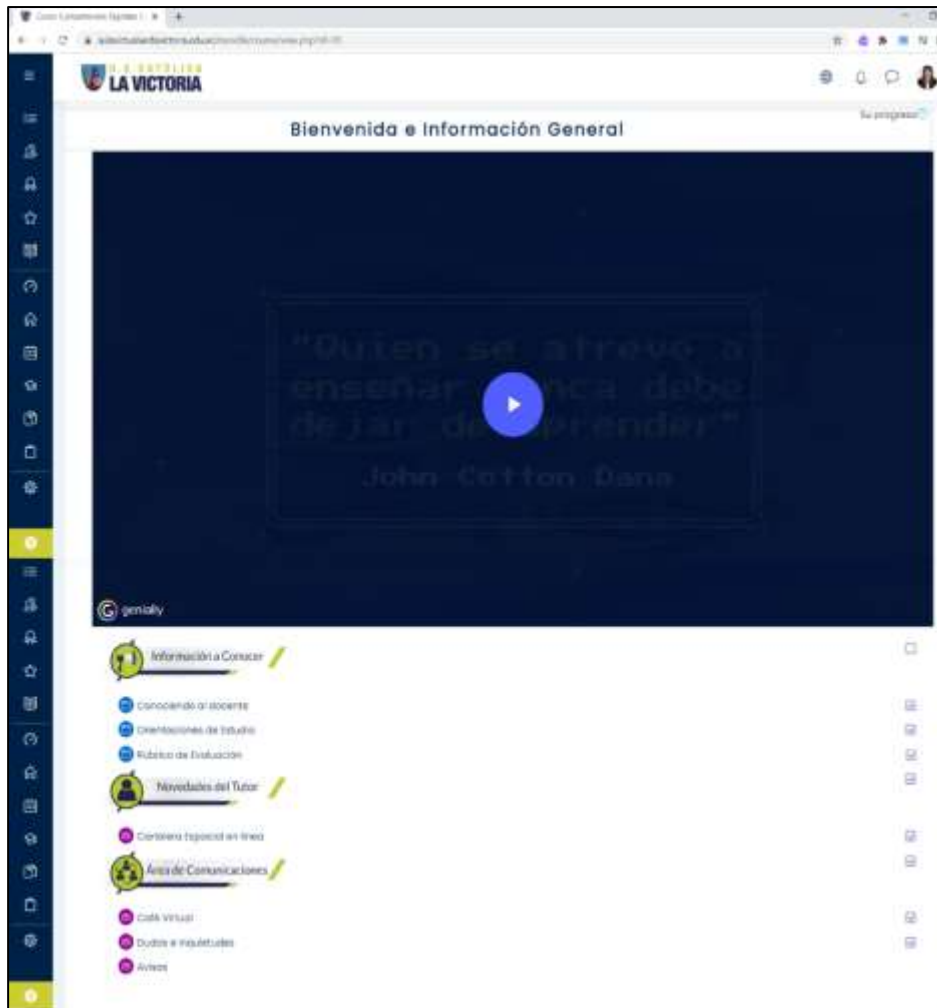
U.E. CATÓLICA
LA VICTORIA

Su progreso

Bienvenida e Información General

"Quien se atreve a enseñar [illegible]nca debe dejar de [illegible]render"
John Cotton Dana

genially

Información a Conocer

Conociendo al docente
Orientaciones de Estudio
Rúbrica de Evaluación

Novedades del Tutor

Cartelera Especial en línea

Área de Comunicaciones

Café Virtual
Dudas e inquietudes
Avisos